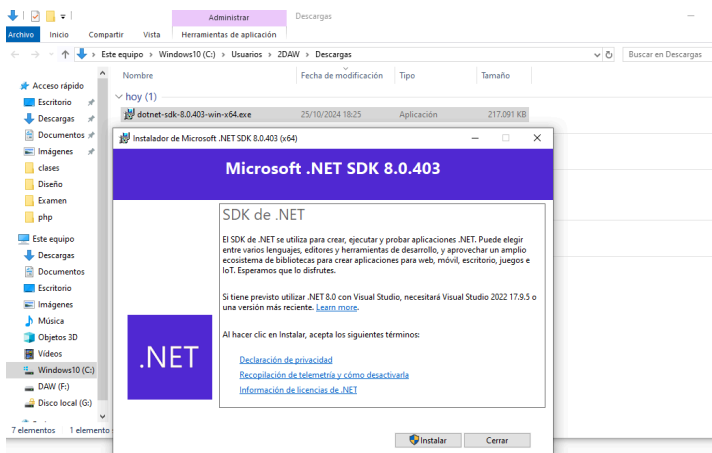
Administrar
Descargas
Archivo
Inicio
Compartir
Vista
Herramientas de aplicación
Este equipo > Windows10 (C:) > Usuarios > 2DAW > Descargas
Buscar en Descargas
Acceso rápido
Escritorio
Descargas
Documentos
Imágenes
clases
Diseño
Examen
php
Este equipo
Descargas
Documentos
Escritorio
Imágenes
Música
Objetos 3D
Vídeos
Windows10 (C:)
DAW (F:)
Disco local (G:)
7 elementos
1 elemento
Nombre
Fecha de modificación
Tipo
Tamaño
hoy (1)
dotnet-sdk-8.0.403-win-x64.exe
25/10/2024 18:25
Aplicación
217.091 KB
Instalador de Microsoft .NET SDK 8.0.403 (x64)
Microsoft .NET SDK 8.0.403
.NET
SDK de .NET
El SDK de .NET se utiliza para crear, ejecutar y probar aplicaciones .NET. Puede elegir entre varios lenguajes, editores y herramientas de desarrollo, y aprovechar un amplio ecosistema de bibliotecas para crear aplicaciones para web, móvil, escritorio, juegos e IoT. Esperamos que lo disfrutes.

Si tiene previsto utilizar .NET 8.0 con Visual Studio, necesitará Visual Studio 2022 17.9.5 o una versión más reciente. Learn more.

Al hacer clic en Instalar, acepta los siguientes términos:

Declaración de privacidad
Recopilación de telemetría y cómo desactivarla
Información de licencias de .NET
Instalar
Cerrar